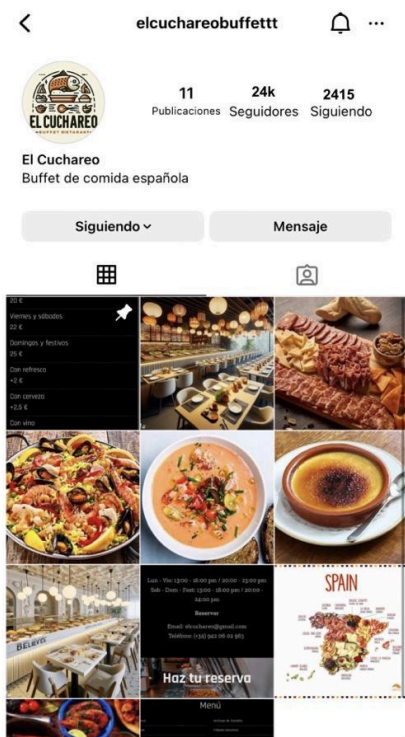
elcuchareobuffettt

EL CUCHAREO
BUFFET RESTAURANT

11
Publicaciones

24k
Seguidores

2415
Siguiendo

El Cuchareo
Buffet de comida española

Siguiendo

Mensaje

20 €
Viernes y sábados
22 €
Domingos y festivos
25 €
Con refresco
+2 €
Con cerveza
+2,5 €
Con vino

BELEVIS

Lun - Vie: 13:00 - 16:00 pm / 20:00 - 23:00 pm
Sab - Dom - Fest: 13:00 - 16:00 pm / 20:00 - 24:00 pm
Reservar
Email: elcuchareo@gmail.com
Teléfono: (+34) 942 06 02 983

Haz tu reserva

SPAIN

Menú